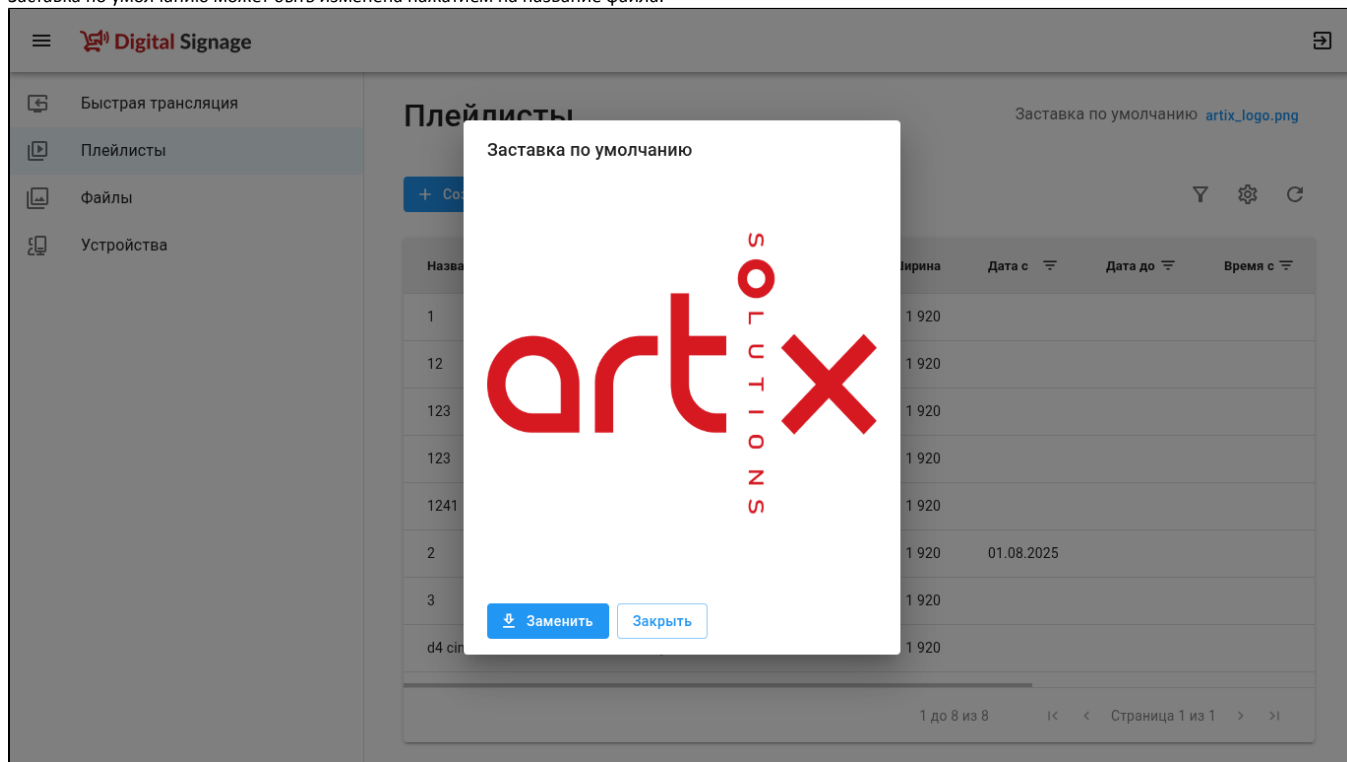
Заставка по умолчанию может быть изменена нажатием на название файла.

Digital Signage

Быстрая трансляция
Плейлисты
Файлы
Устройства

Плейлисты

Заставка по умолчанию artix_logo.png

+ Со

| Назва | Ширина | Дата с | Дата до | Время с |
|---|---|---|---|---|
| 1 | 1 920 | | | |
| 12 | 1 920 | | | |
| 123 | 1 920 | | | |
| 123 | 1 920 | | | |
| 1241 | 1 920 | | | |
| 2 | 1 920 | 01.08.2025 | | |
| 3 | 1 920 | | | |
| d4 ci | 1 920 | | | |

1 до 8 из 8 Страница 1 из 1

Заставка по умолчанию

artx SOLUTIONS

Заменить
Закрыть